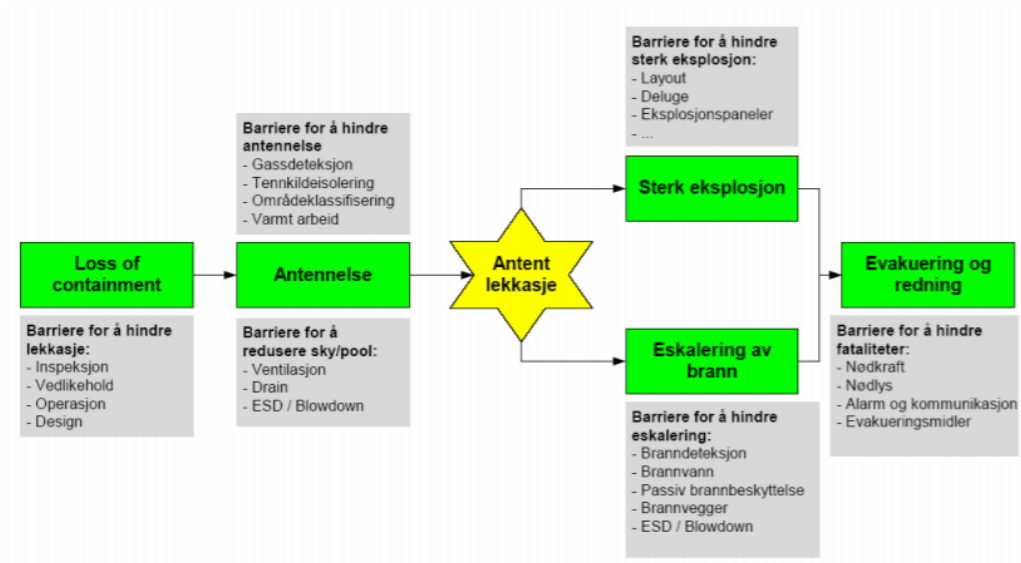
Loss of containment

Barriere for å hindre lekkasje:
- Inspeksjon
- Vedlikehold
- Operasjon
- Design

Barriere for å hindre antennelse
- Gassdeteksjon
- Tennkildeisolering
- Områdeklassifisering
- Varmt arbeid

Antennelse

Barriere for å redusere sky/pool:
- Ventilasjon
- Drain
- ESD / Blowdown

Antent lekkasje

Barriere for å hindre sterk eksplosjon:
- Layout
- Deluge
- Eksplosjonspaneler
- ...

Sterk eksplosjon

Eskalering av brann

Barriere for å hindre eskalering:
- Branndeteksjon
- Brannvann
- Passiv brannbeskyttelse
- Brannvegger
- ESD / Blowdown

Evakuering og redning

Barriere for å hindre fataliteter:
- Nødkraft
- Nødlys
- Alarm og kommunikasjon
- Evakueringsmidler